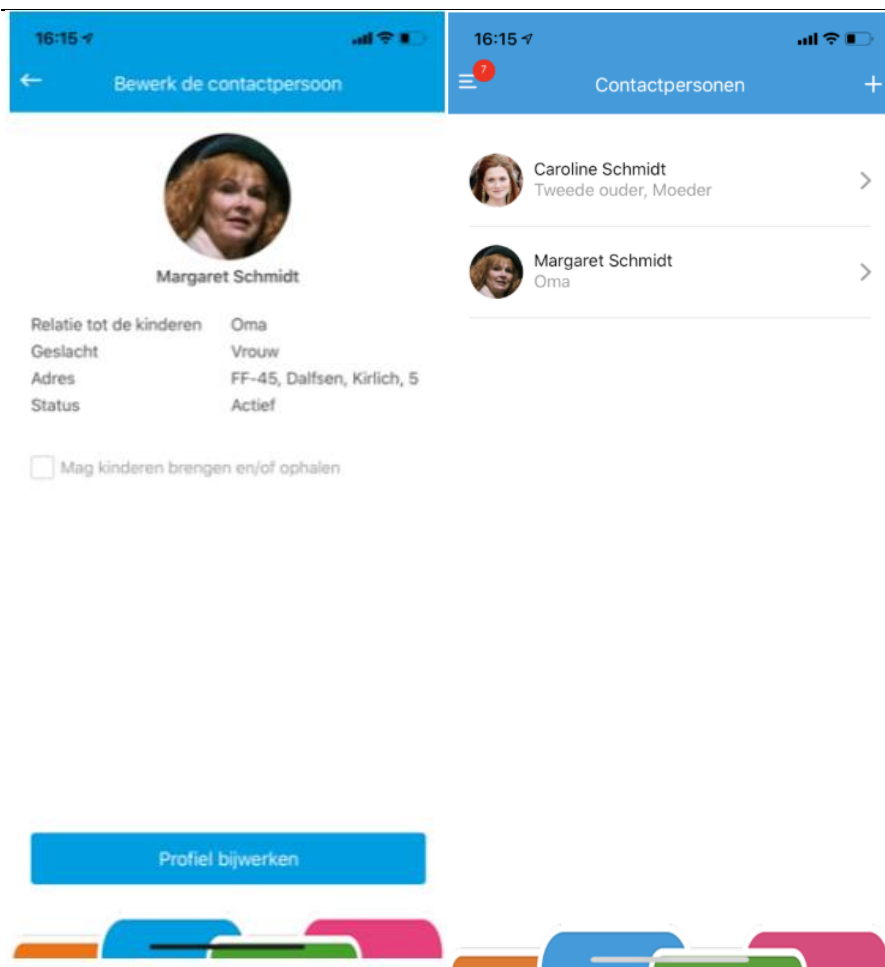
16:15

Bewerk de contactpersoon

Margaret Schmidt

| | |
|---|---|
| Relatie tot de kinderen | Oma |
| Geslacht | Vrouw |
| Adres | FF-45, Dalfsen, Kirlich, 5 |
| Status | Actief |

Mag kinderen brengen en/of ophalen

Profiel bijwerken

16:15

7

Contactpersonen

+

Caroline Schmidt
Tweede ouder, Moeder

Margaret Schmidt
Oma